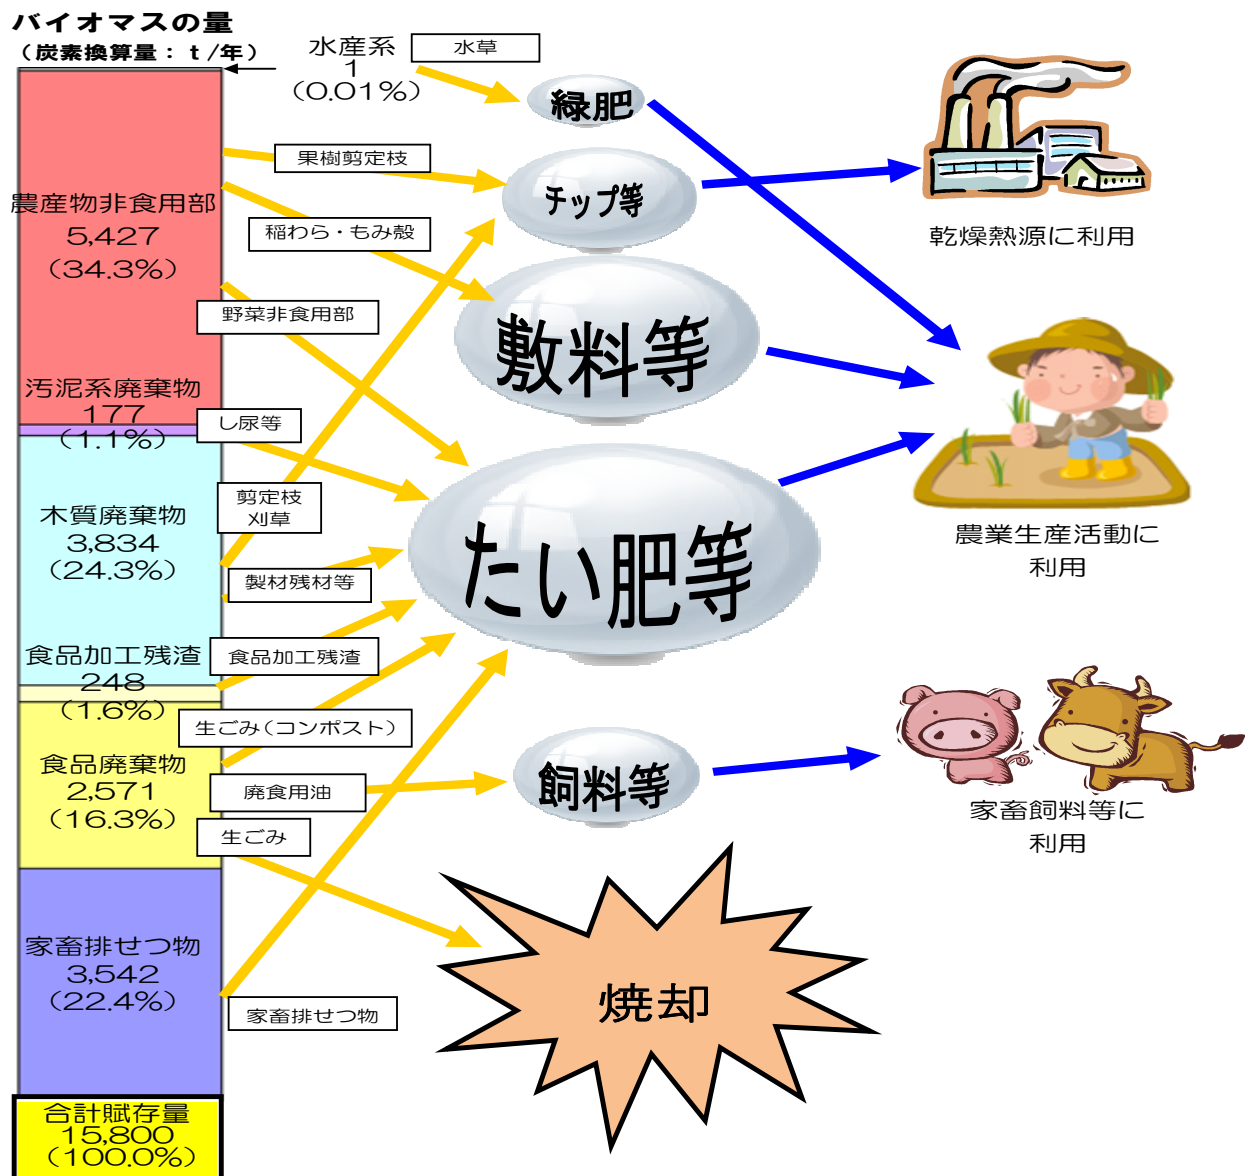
バイオマスの量
（炭素換算量：t/年）

水産系
1
（0.01%）

水草

緑肥

果樹剪定枝

チップ等

稲わら・もみ殻

乾燥熱源に利用

農産物非食用部
5,427
（34.3%）

野菜非食用部

敷料等

汚泥系廃棄物
177
（1.1%）

し尿等

農業生産活動に
利用

木質廃棄物
3,834
（24.3%）

剪定枝
刈草

製材残材等

たい肥等

食品加工残渣
248
（1.6%）

食品加工残渣

生ごみ（コンポスト）

食品廃棄物
2,571
（16.3%）

廃食用油

飼料等

家畜飼料等に
利用

生ごみ

家畜排せつ物
3,542
（22.4%）

家畜排せつ物

焼却

合計賦存量
15,800
（100.0%）